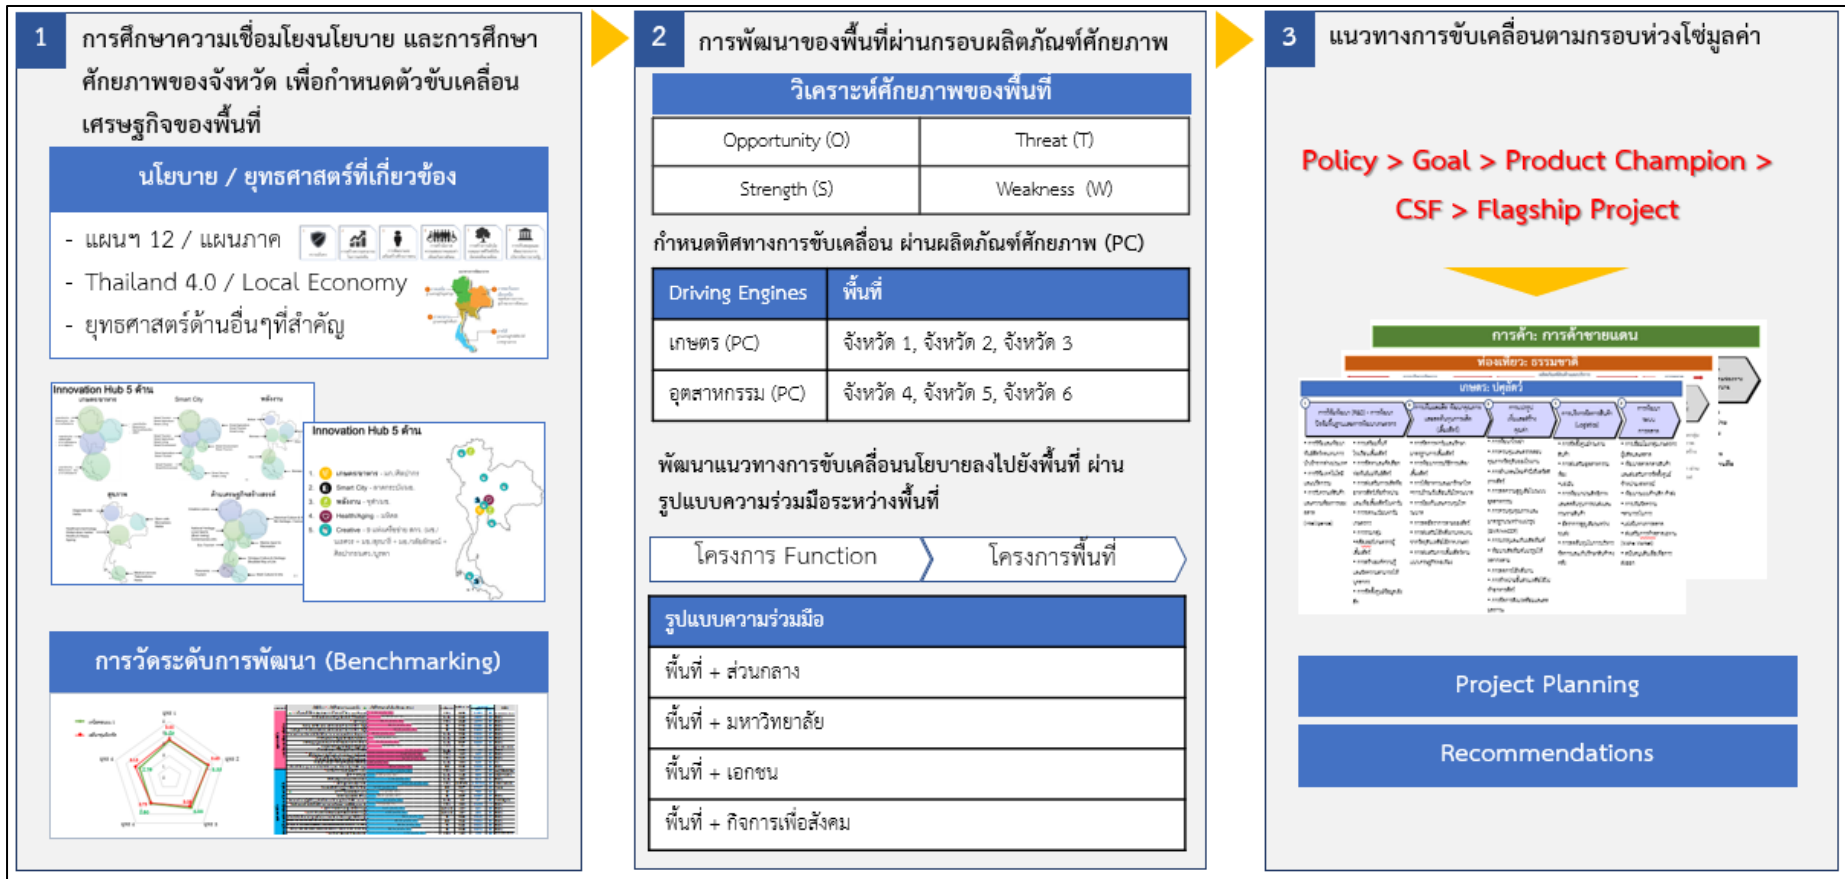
1 การศึกษาความเชื่อมโยงนโยบาย และการศึกษาศักยภาพของจังหวัด เพื่อกำหนดตัวขับเคลื่อนเศรษฐกิจของพื้นที่

นโยบาย / ยุทธศาสตร์ที่เกี่ยวข้อง

- แผนฯ 12 / แผนภาค
- Thailand 4.0 / Local Economy
- ยุทธศาสตร์ด้านอื่นๆที่สำคัญ

Innovation Hub 5 ด้าน

Innovation Hub 5 ด้าน

การวัดระดับการพัฒนา (Benchmarking)

2 การพัฒนาของพื้นที่ผ่านกรอบผลิตภัณฑ์ศักยภาพ

วิเคราะห์ศักยภาพของพื้นที่

| Opportunity (O) | Threat (T) |
|---|---|
| Strength (S) | Weakness (W) |

กำหนดทิศทางการขับเคลื่อน ผ่านผลิตภัณฑ์ศักยภาพ (PC)

| Driving Engines | พื้นที่ |
|---|---|
| เกษตร (PC) | จังหวัด 1, จังหวัด 2, จังหวัด 3 |
| อุตสาหกรรม (PC) | จังหวัด 4, จังหวัด 5, จังหวัด 6 |

พัฒนาแนวทางการขับเคลื่อนนโยบายลงไปยังพื้นที่ ผ่านรูปแบบความร่วมมือระหว่างพื้นที่

โครงการ Function | โครงการพื้นที่

| รูปแบบความร่วมมือ |
|---|
| พื้นที่ + ส่วนกลาง |
| พื้นที่ + มหาวิทยาลัย |
| พื้นที่ + เอกชน |
| พื้นที่ + กิจการเพื่อสังคม |

3 แนวทางการขับเคลื่อนตามกรอบห่วงโซ่มูลค่า

Policy > Goal > Product Champion > CSF > Flagship Project

การค้า: การค้าชายแดน
ท่องเที่ยว: ธรรมชาติ
เกษตร: ปศุสัตว์

Project Planning

Recommendations